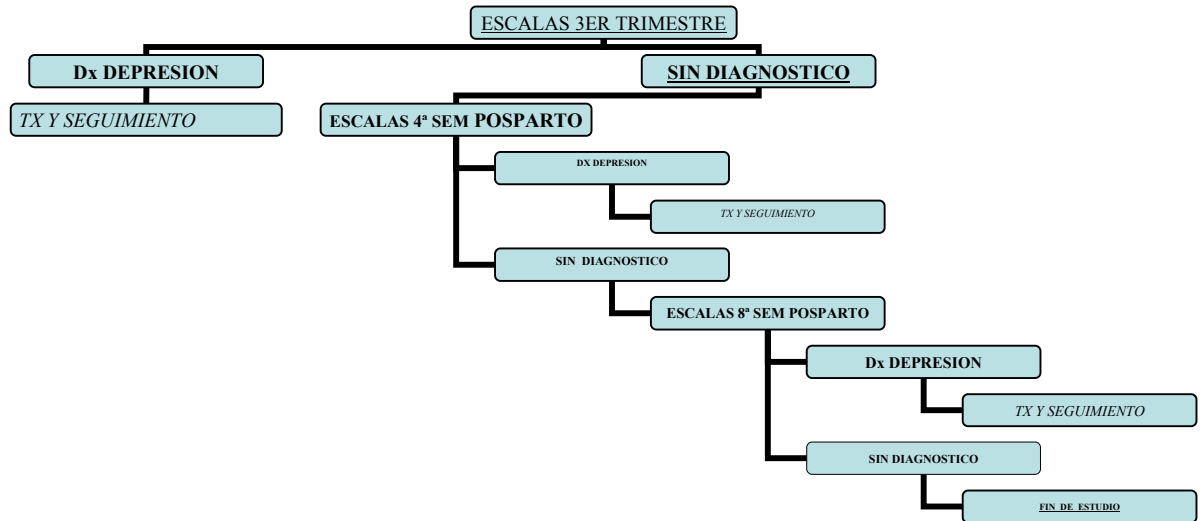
ESCALAS 3ER TRIMESTRE

Dx DEPRESION

SIN DIAGNOSTICO

TX Y SEGUIMIENTO

ESCALAS 4ª SEM POSPARTO

DX DEPRESION

TX Y SEGUIMIENTO

SIN DIAGNOSTICO

ESCALAS 8ª SEM POSPARTO

Dx DEPRESION

TX Y SEGUIMIENTO

SIN DIAGNOSTICO

FIN DE ESTUDIO